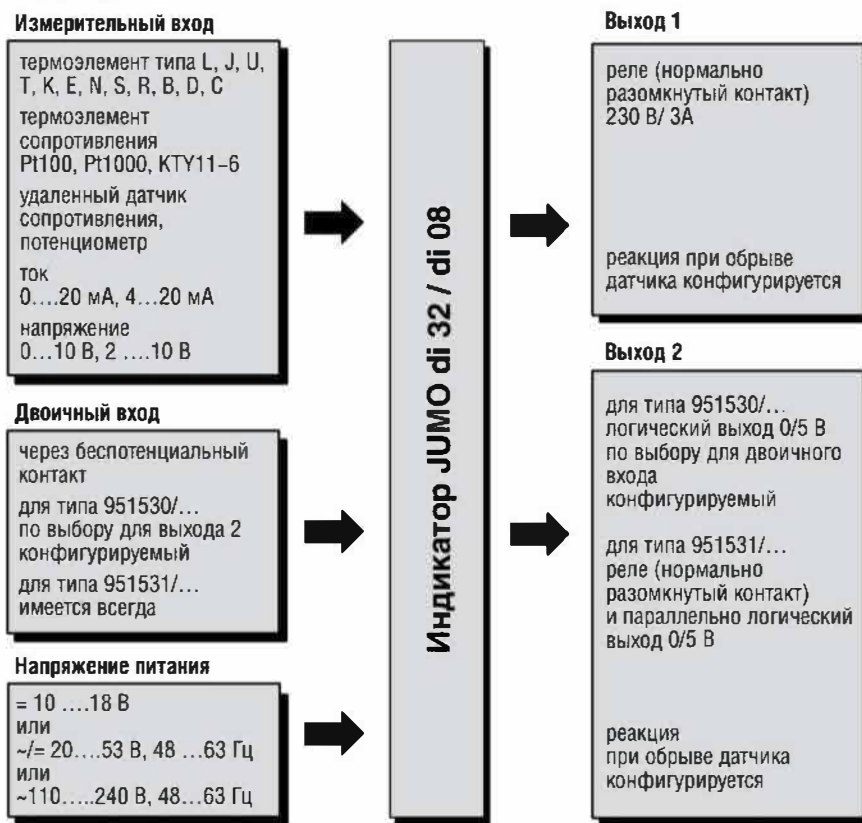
Измерительный вход

термоэлемент типа L, J, U, T, K, E, N, S, R, B, D, C

термоэлемент сопротивления Pt100, Pt1000, KTY11-6

удаленный датчик сопротивления, потенциометр

ток
0….20 мА, 4…20 мА

напряжение
0…10 В, 2 ….10 В

Двоичный вход

через беспотенциальный контакт

для типа 951530/…
по выбору для выхода 2 конфигурируемый

для типа 951531/…
имеется всегда

Напряжение питания

= 10 ….18 В
или
~/= 20….53 В, 48 …63 Гц
или
~110…..240 В, 48…63 Гц

Индикатор JUMO di 32 / di 08

Выход 1

реле (нормально разомкнутый контакт)
230 В/ 3А

реакция при обрыве датчика конфигурируется

Выход 2

для типа 951530/…
логический выход 0/5 В
по выбору для двоичного входа
конфигурируемый

для типа 951531/…
реле (нормально разомкнутый контакт)
и параллельно логический выход 0/5 В

реакция
при обрыве датчика
конфигурируется